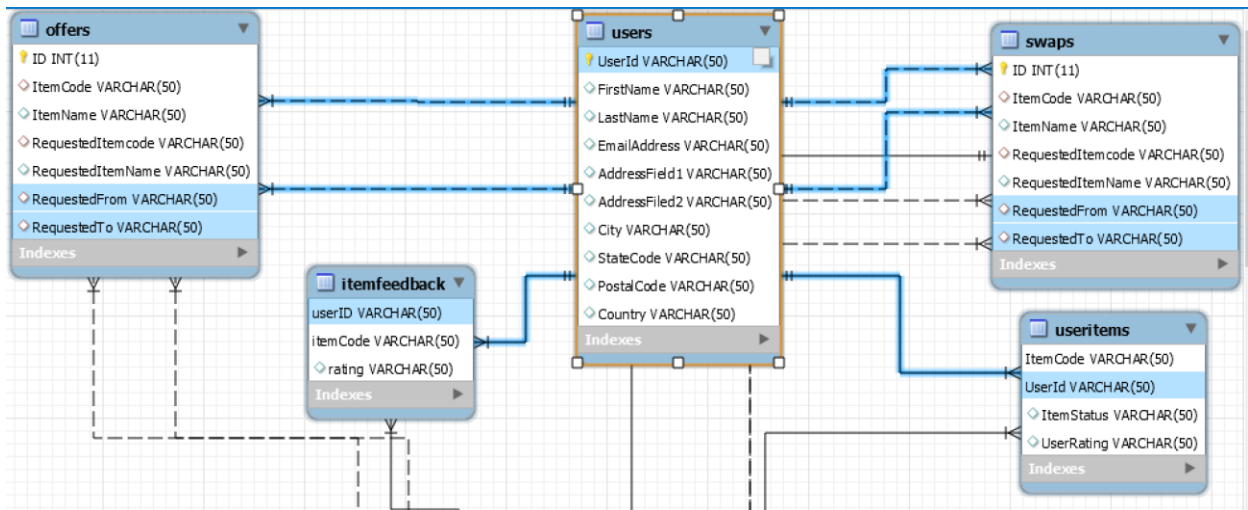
offers
ID INT(11)
ItemCode VARCHAR(50)
ItemName VARCHAR(50)
RequestedItemcode VARCHAR(50)
RequestedItemName VARCHAR(50)
RequestedFrom VARCHAR(50)
RequestedTo VARCHAR(50)
Indexes

users
UserId VARCHAR(50)
FirstName VARCHAR(50)
LastName VARCHAR(50)
EmailAddress VARCHAR(50)
AddressField1 VARCHAR(50)
AddressFiled2 VARCHAR(50)
City VARCHAR(50)
StateCode VARCHAR(50)
PostalCode VARCHAR(50)
Country VARCHAR(50)
Indexes

swaps
ID INT(11)
ItemCode VARCHAR(50)
ItemName VARCHAR(50)
RequestedItemcode VARCHAR(50)
RequestedItemName VARCHAR(50)
RequestedFrom VARCHAR(50)
RequestedTo VARCHAR(50)
Indexes

itemfeedback
userID VARCHAR(50)
itemCode VARCHAR(50)
rating VARCHAR(50)
Indexes

useritems
ItemCode VARCHAR(50)
UserId VARCHAR(50)
ItemStatus VARCHAR(50)
UserRating VARCHAR(50)
Indexes